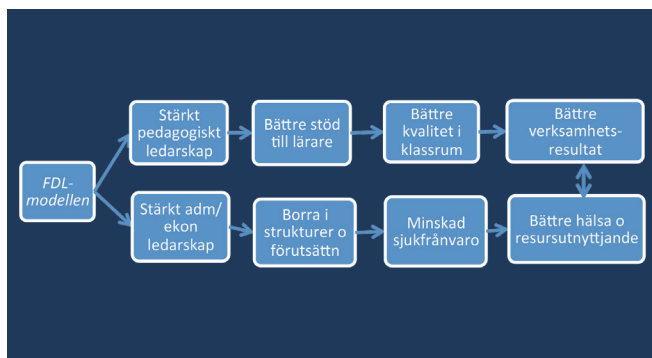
FDL-modellen

Stärkt pedagogiskt ledarskap

Bättre stöd till lärare

Bättre kvalitet i klassrum

Bättre verksamhets-resultat

Stärkt adm/ ekon ledarskap

Borra i strukturer o förutsättn

Minskad sjukfrånvaro

Bättre hälsa o resursutnyttjande